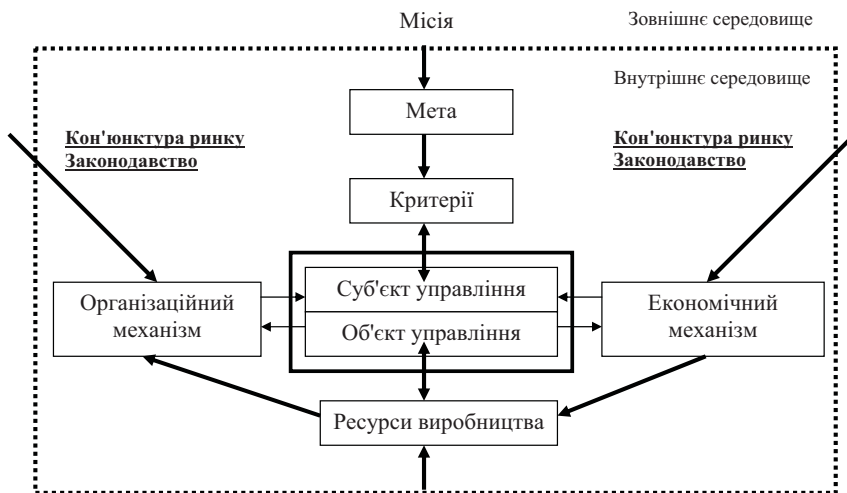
Місія

Зовнішнє середовище

Внутрішнє середовище

Мета

Кон'юнктура ринку
Законодавство

Кон'юнктура ринку
Законодавство

Критерії

Організаційний механізм

Суб'єкт управління

Об'єкт управління

Економічний механізм

Ресурси виробництва